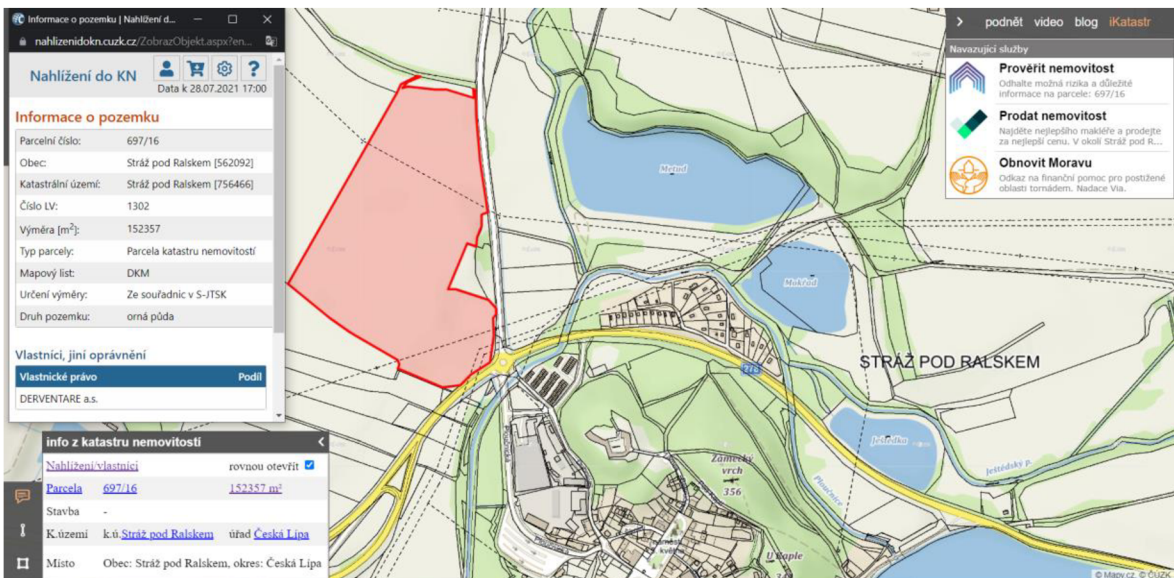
Informace o pozemku | Nahlížení d...
nahlizenidokn.cuzk.cz/ZobrazObjekt.aspx?en...

Nahlížení do KN
Data k 28.07.2021 17:00

Informace o pozemku

| | |
|---|---|
| Parcelní číslo: | 697/16 |
| Obec: | Stráž pod Ralskem [562092] |
| Katastrální území: | Stráž pod Ralskem [756466] |
| Číslo LV: | 1302 |
| Výměra [m$^2$]: | 152357 |
| Typ parcely: | Parcela katastru nemovitostí |
| Mapový list: | DKM |
| Určení výměry: | Ze souřadnic v S-JTSK |
| Druh pozemku: | orná půda |

Vlastníci, jiní oprávnění

| Vlastnické právo | Podíl |
|---|---|
| DERVENTARE a.s. | |

info z katastru nemovitostí

| | | |
|---|---|---|
| Nahlížení/vlastníci | | rovnou otevřít |
| Parcela | 697/16 | 152357 m² |
| Stavba | - | |
| K.území | k.ú. Stráž pod Ralskem | úřad Česká Lípa |
| Místo | Obec: Stráž pod Ralskem, okres: Česká Lípa | |

podnět video blog iKatastr

Navazující služby

Prověřit nemovitost
Odhalte možná rizika a důležité informace na parcele: 697/16

Prodat nemovitost
Najděte nejlepšího makléře a prodejte za nejlepší cenu. V okolí Stráž pod R...

Obnovit Moravu
Odkaz na finanční pomoc pro postižené oblasti tornádem. Nadace Via.

Mětaul
Mokřad
STRÁŽ POD RALSKEM
278
Jezírko
Jestřebský P.
Zámecký vrch
356
U Kaple
© Mapy.cz © ČÚZK